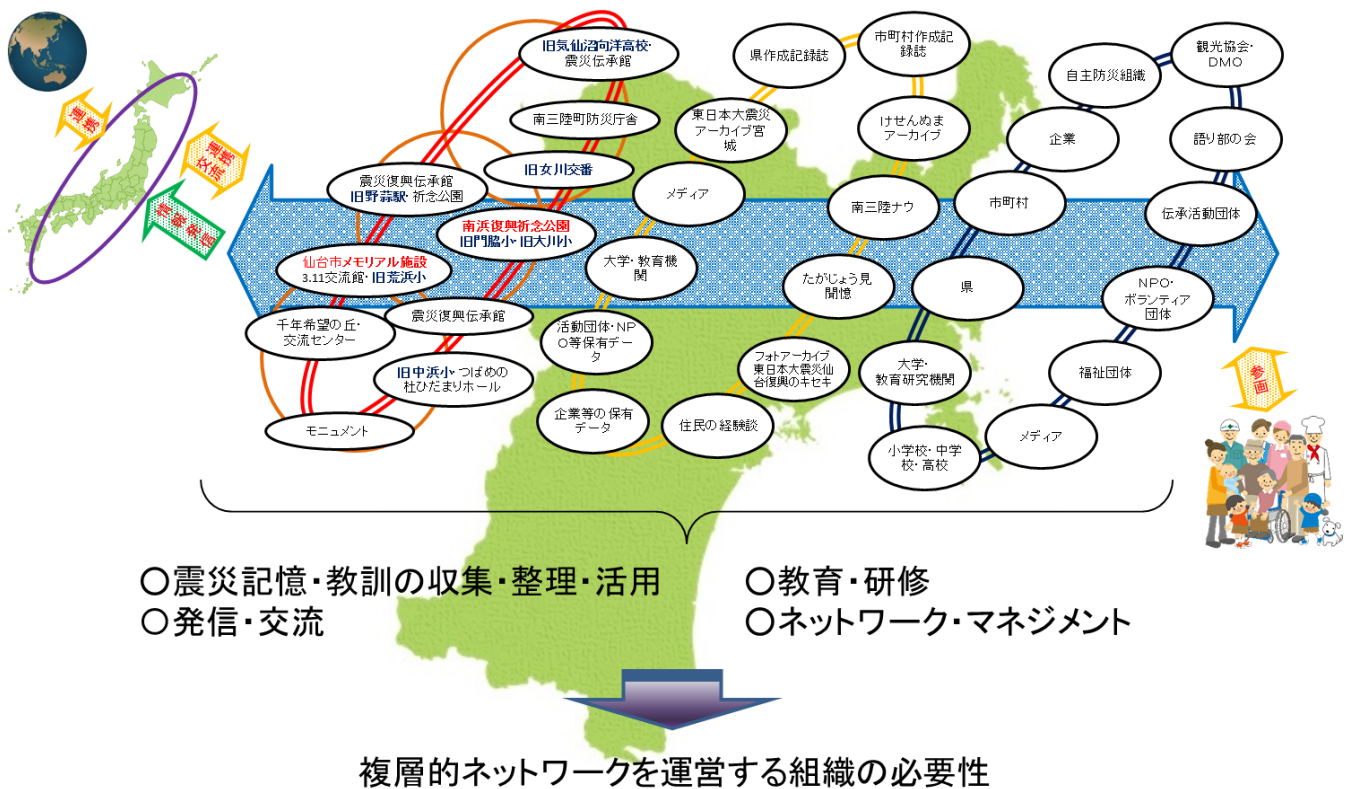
連携

連携 交流

世界へ発信

旧気仙沼向洋高校・震災伝承館

南三陸町防災庁舎

旧女川交番

震災復興伝承館 旧野蒜駅・祈念公園

南浜復興祈念公園 旧門脇小・旧大川小

仙台市メモリアル施設 3.11交流館・旧荒浜小

千年希望の丘・交流センター

震災復興伝承館

旧中浜小 つばめの杜ひだまりホール

モニュメント

県作成記録誌

市町村作成記録誌

東日本大震災アーカイブ宮城

けせんぬまアーカイブ

メディア

南三陸ナウ

大学・教育機関

たがじょう見聞憶

活動団体・NPO等保有データ

フォトアーカイブ東日本大震災仙台復興のキセキ

企業等の保有データ

住民の経験談

観光協会・DMO

自主防災組織

企業

語り部の会

市町村

伝承活動団体

県

NPO・ボランティア団体

大学・教育研究機関

福祉団体

小学校・中学校・高校

メディア

参画

○震災記憶・教訓の収集・整理・活用
○発信・交流
○教育・研修
○ネットワーク・マネジメント

複層的ネットワークを運営する組織の必要性